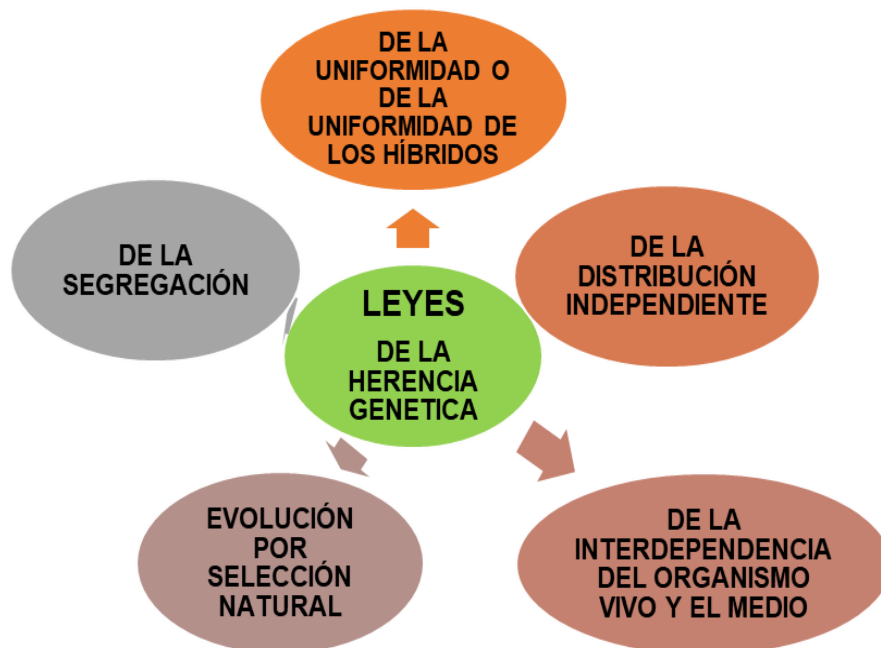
DE LA UNIFORMIDAD O DE LA UNIFORMIDAD DE LOS HÍBRIDOS

DE LA SEGREGACIÓN

LEYES

DE LA HERENCIA GENETICA

DE LA DISTRIBUCIÓN INDEPENDIENTE

EVOLUCIÓN POR SELECCIÓN NATURAL

DE LA INTERDEPENDENCIA DEL ORGANISMO VIVO Y EL MEDIO